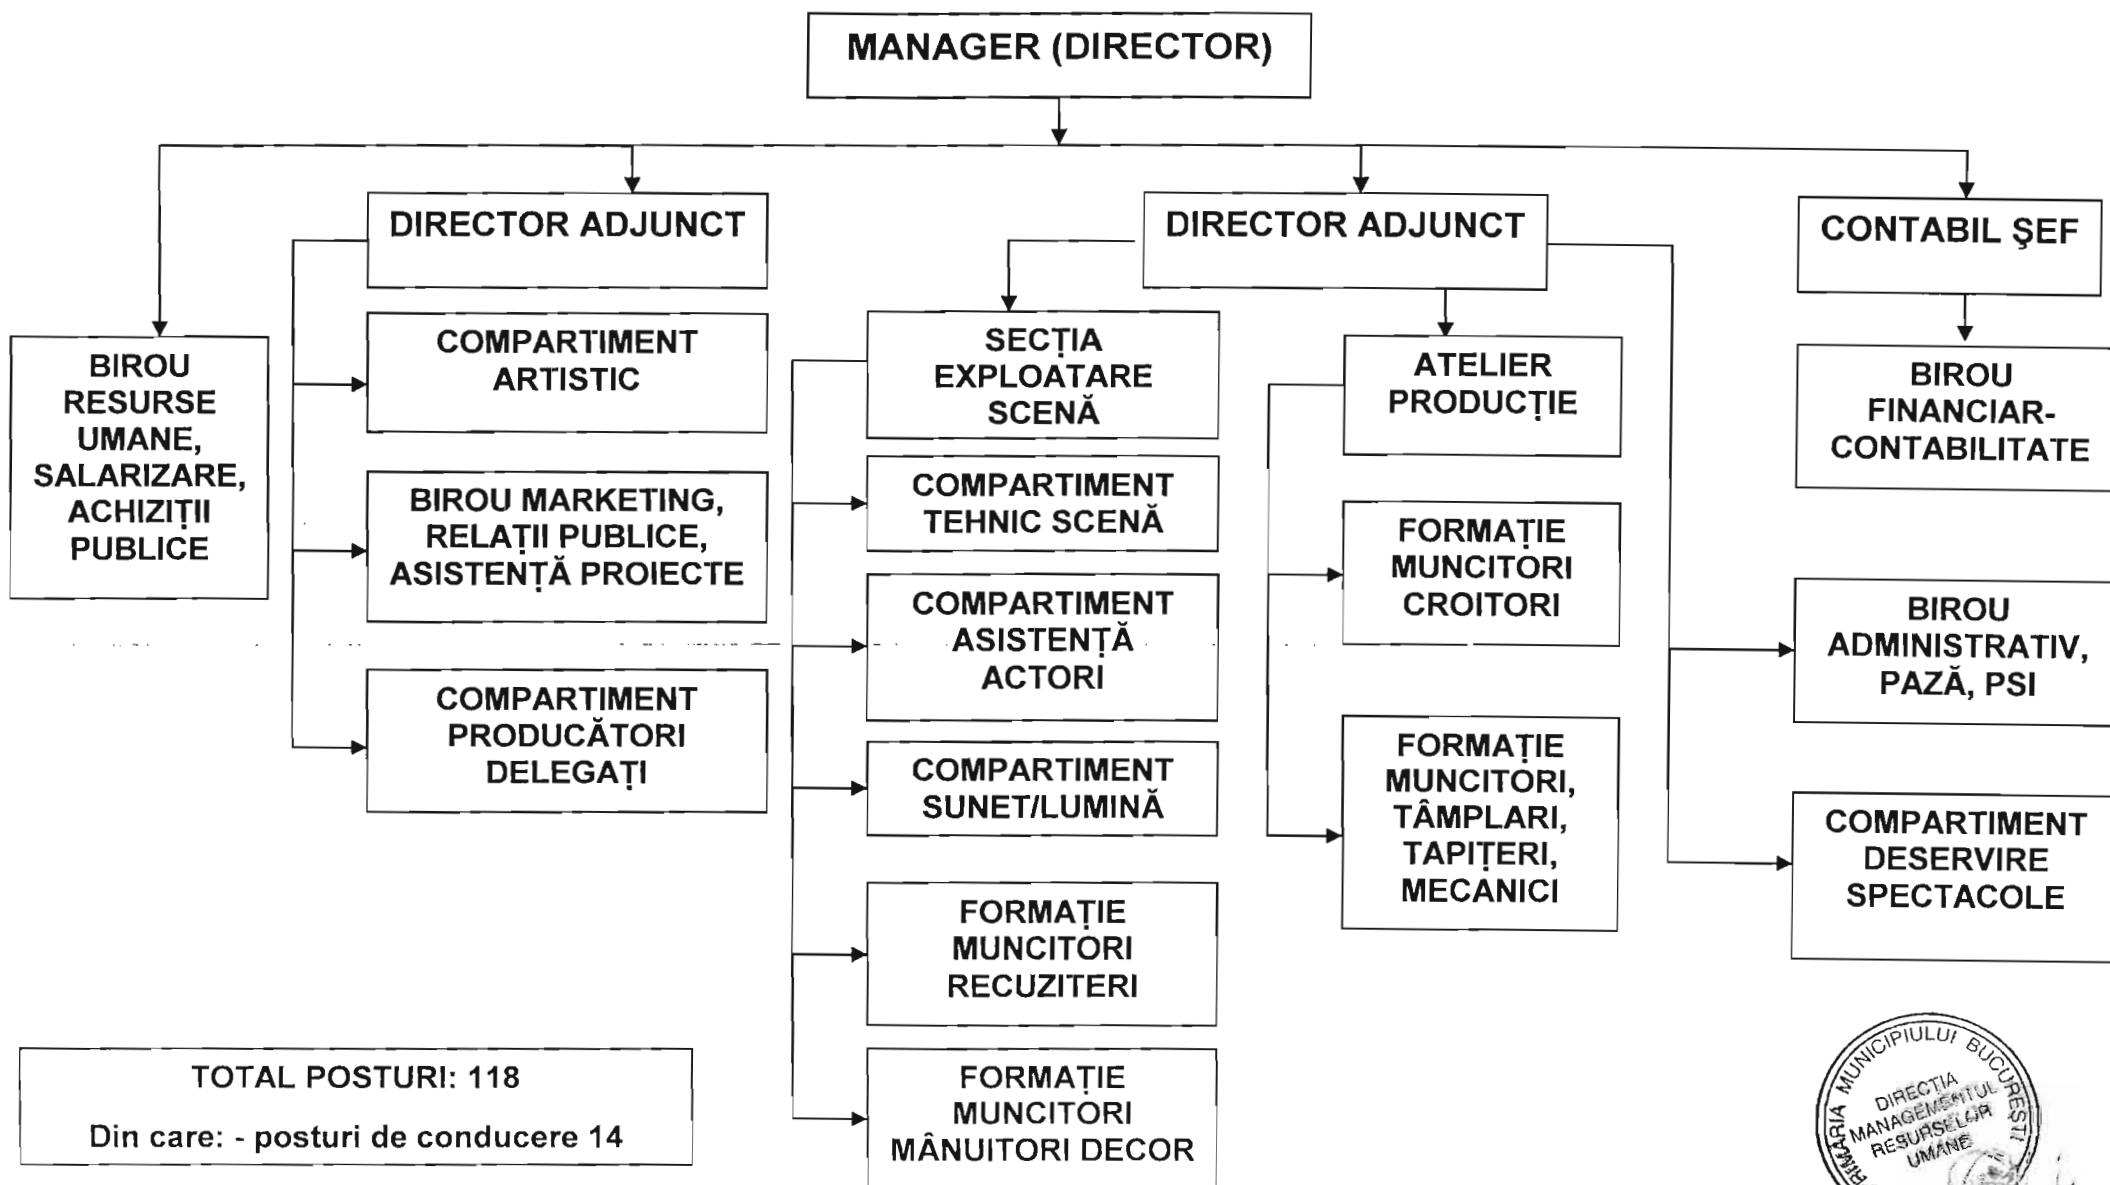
MANAGER (DIRECTOR)

DIRECTOR ADJUNCT

DIRECTOR ADJUNCT

CONTABIL ŞEF

BIROU RESURSE UMANE, SALARIZARE, ACHIZIȚII PUBLICE

COMPARTIMENT ARTISTIC

BIROU MARKETING, RELAȚII PUBLICE, ASISTENȚĂ PROIECTE

COMPARTIMENT PRODUCĂTORI DELEGAȚI

SECȚIA EXPLOATARE SCENĂ

COMPARTIMENT TEHNIC SCENĂ

COMPARTIMENT ASISTENȚĂ ACTORI

COMPARTIMENT SUNET/LUMINĂ

FORMAȚIE MUNCITORI RECUZITERI

FORMAȚIE MUNCITORI MÂNUITORI DECOR

ATELIER PRODUCȚIE

FORMAȚIE MUNCITORI CROITORI

FORMAȚIE MUNCITORI, TÂMPLARI, TAPIȚERI, MECANICI

BIROU FINANCIAR-CONTABILITATE

BIROU ADMINISTRATIV, PAZĂ, PSI

COMPARTIMENT DESERVIRE SPECTACOLE

TOTAL POSTURI: 118

Din care: - posturi de conducere 14

PRIMĂRIA MUNICIPIULUI BUCUREŞTI
DIRECȚIA MANAGEMENTUL RESURSELOR UMANE